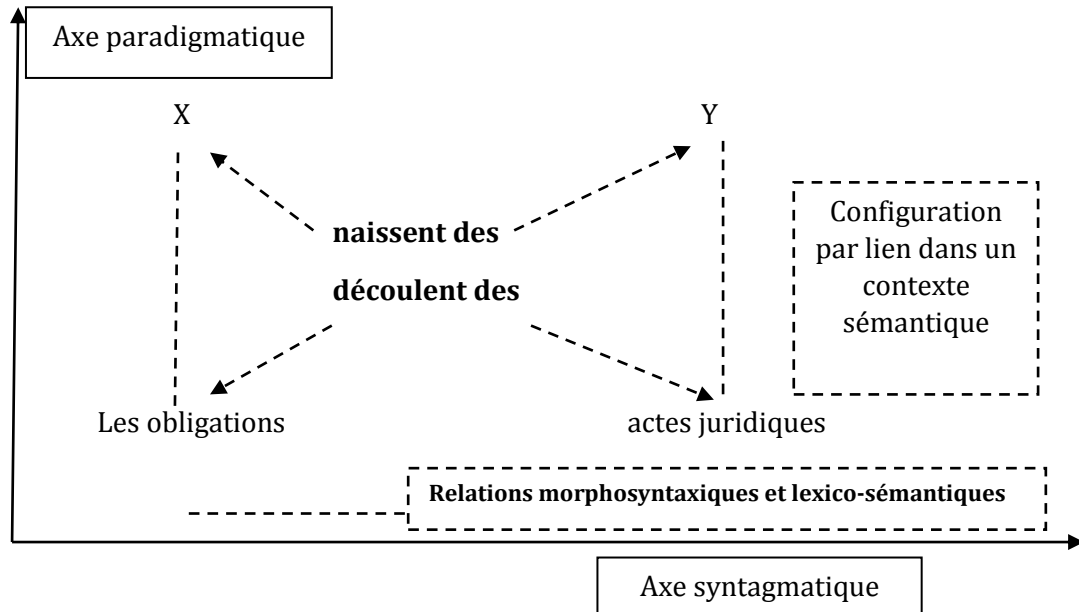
Axe paradigmatique

X

Y

naissent des

découlent des

Configuration par lien dans un contexte sémantique

Les obligations

actes juridiques

Relations morphosyntaxiques et lexico-sémantiques

Axe syntagmatique